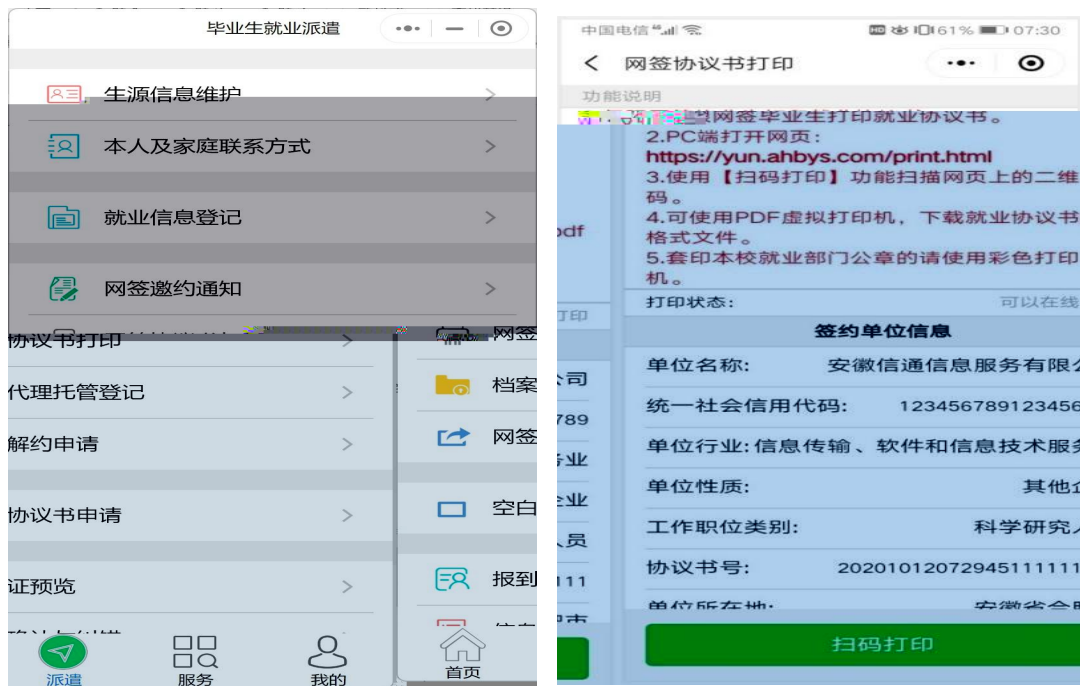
毕业生就业派遣

生源信息维护

本人及家庭联系方式

就业信息登记

网签邀约通知

协议书打印

代理托管登记

解约申请

协议书申请

证预览

网签

档案

网签

空白

报到

派遣

服务

我的

首页

中国电信 61% 07:30

网签协议书打印

功能说明

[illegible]网签毕业生打印就业协议书。
2.PC端打开网页：
https://yun.ahbys.com/print.html
3.使用【扫码打印】功能扫描网页上的二维码。
4.可使用PDF虚拟打印机，下载就业协议书格式文件。
5.套印本校就业部门公章的请使用彩色打印机。

pdf

打印

打印状态： 可以在线

签约单位信息

| 单位名称: | 安徽信通信息服务有限公 |
|---|---|
| 统一社会信用代码: | 123456789123456 |
| 单位行业: | 信息传输、软件和信息技术服务 |
| 单位性质: | 其他企 |
| 工作职位类别: | 科学研究人 |
| 协议书号: | 2020101207294511111 |
| 单位所在地: | 安徽省合 |

公司

789

行业

企业

人员

111

扫码打印